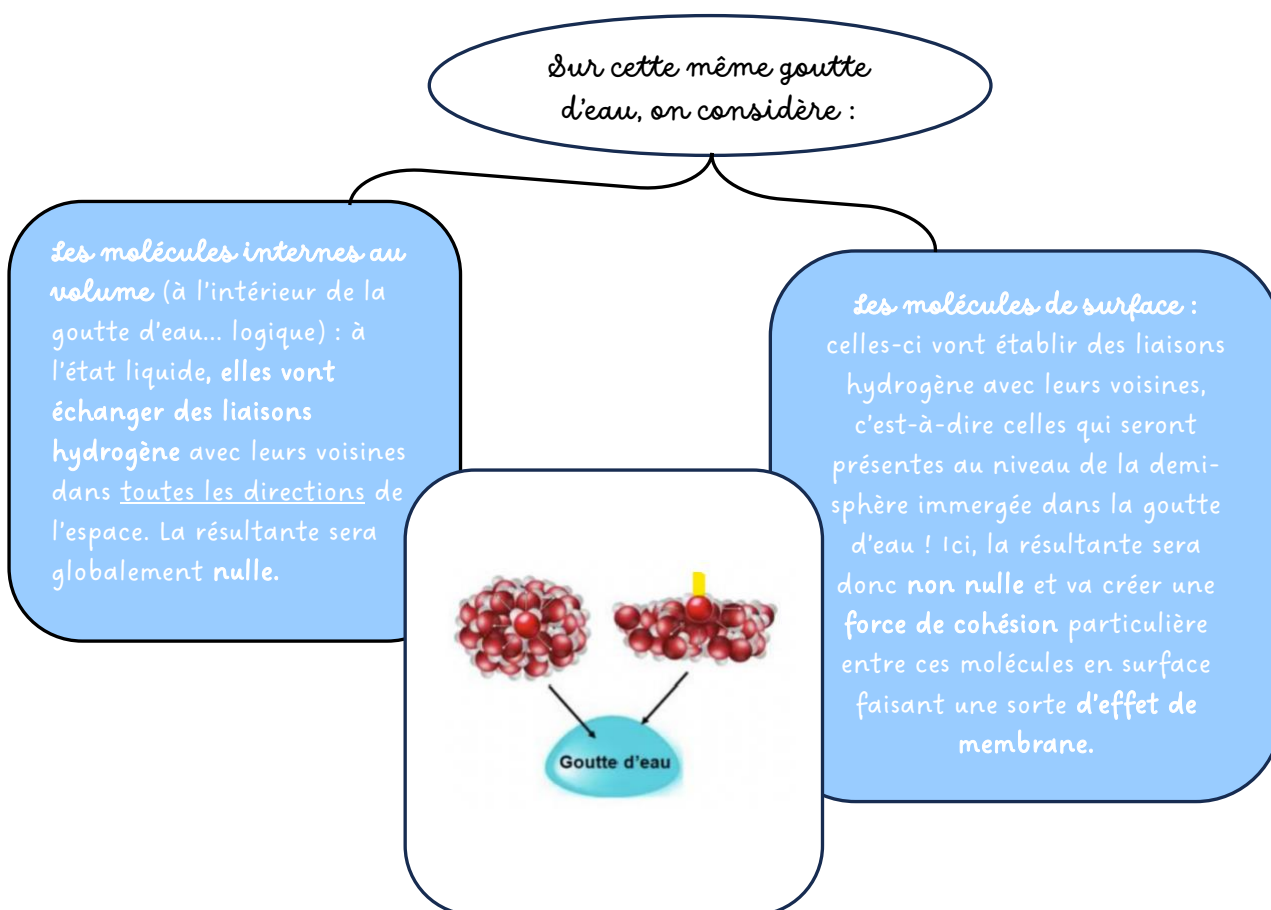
Sur cette même goutte d'eau, on considère :

Les molécules internes au volume (à l'intérieur de la goutte d'eau… logique) : à l'état liquide, elles vont échanger des liaisons hydrogène avec leurs voisines dans toutes les directions de l'espace. La résultante sera globalement nulle.

Les molécules de surface : celles-ci vont établir des liaisons hydrogène avec leurs voisines, c'est-à-dire celles qui seront présentes au niveau de la demi-sphère immergée dans la goutte d'eau ! Ici, la résultante sera donc non nulle et va créer une force de cohésion particulière entre ces molécules en surface faisant une sorte d'effet de membrane.

Goutte d'eau